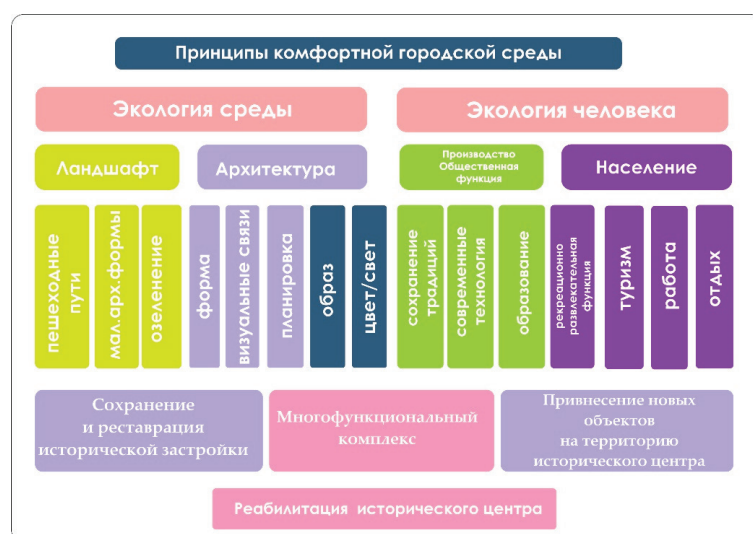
Принципы комфортной городской среды

Экология среды

Экология человека

Ландшафт

Архитектура

Производство Общественная функция

Население

пешеходные пути

мал.арх.формы

озеленение

форма

визуальные связи

планировка

образ

цвет/свет

сохранение традиций

современные технология

образование

рекреационно развлекательная функция

туризм

работа

отдых

Сохранение и реставрация исторической застройки

Многофункциональный комплекс

Привнесение новых объектов на территорию исторического центра

Реабилитация исторического центра